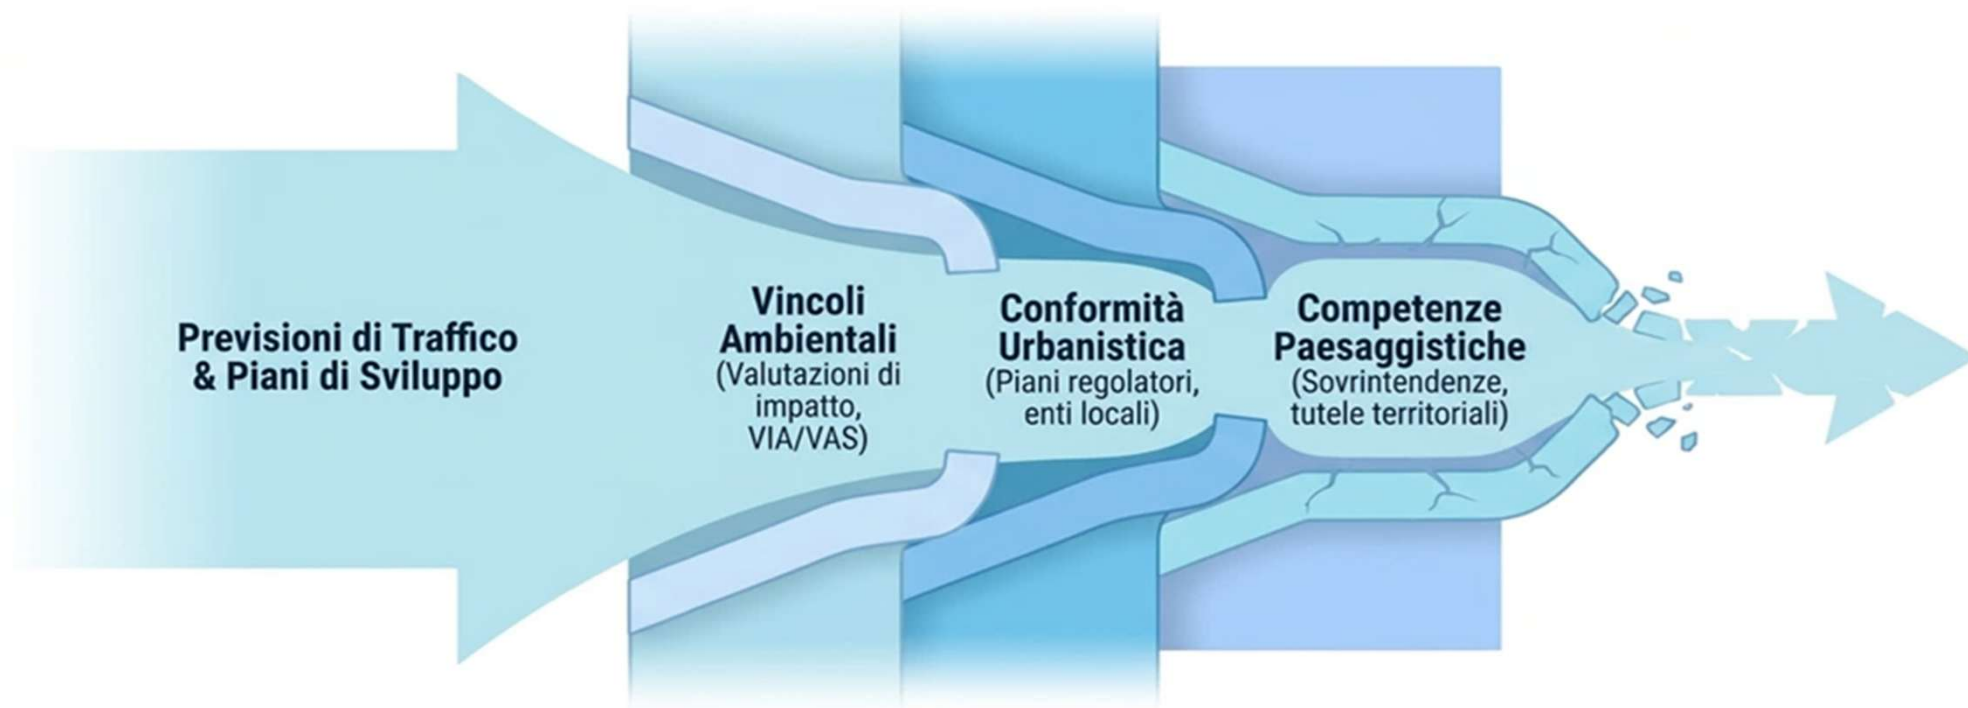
Previsioni di Traffico & Piani di Sviluppo

Vincoli Ambientali
(Valutazioni di impatto, VIA/VAS)

Conformità Urbanistica
(Piani regolatori, enti locali)

Competenze Paesaggistiche
(Sovrintendenze, tutele territoriali)